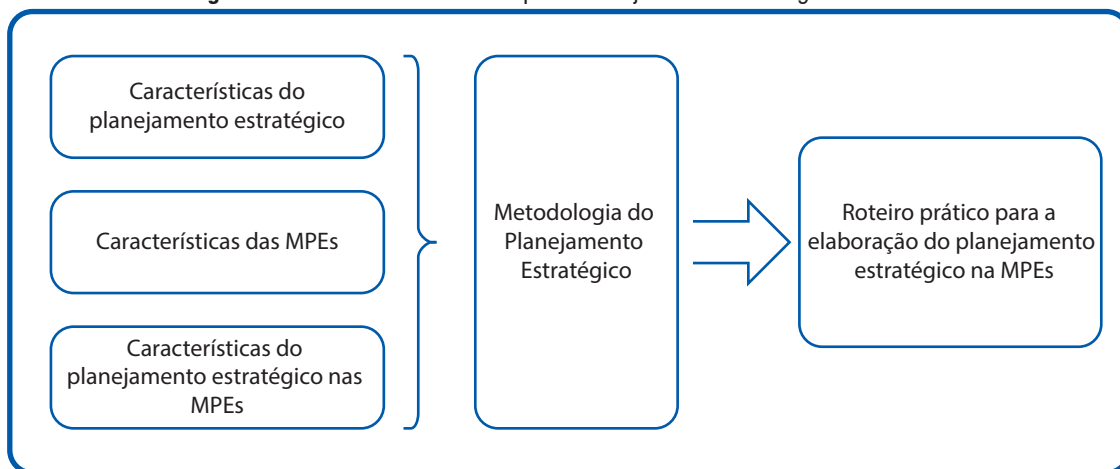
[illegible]

Características do planejamento estratégico

Características das MPEs

Características do planejamento estratégico nas MPEs

Metodologia do Planejamento Estratégico

Roteiro prático para a elaboração do planejamento estratégico na MPEs